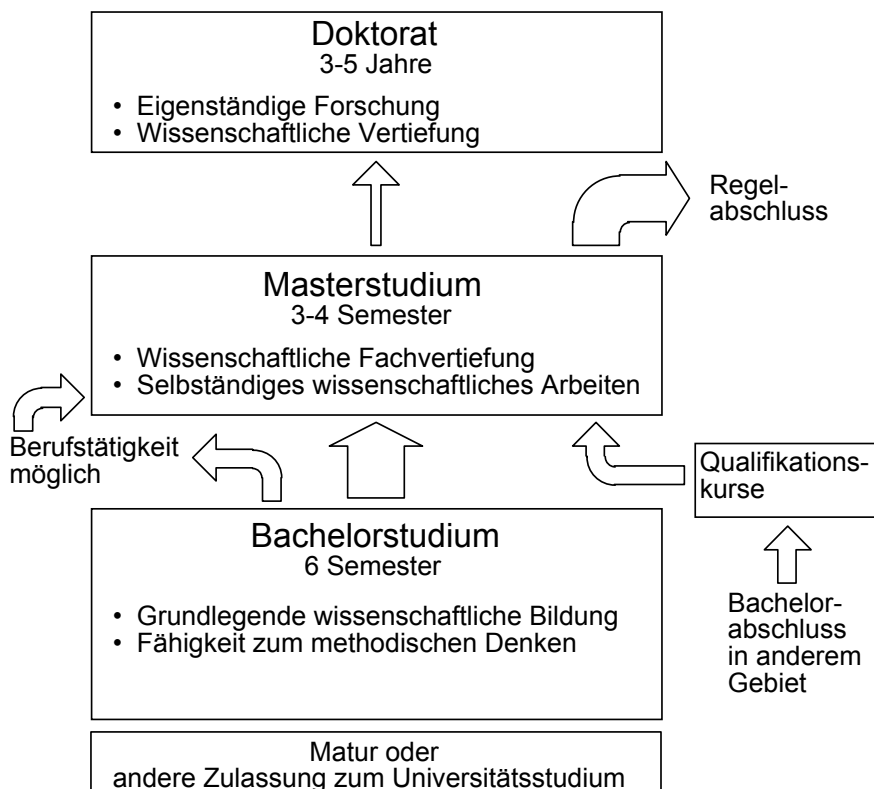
Doktorat
3-5 Jahre

• Eigenständige Forschung
• Wissenschaftliche Vertiefung

Regelabschluss

Masterstudium
3-4 Semester

• Wissenschaftliche Fachvertiefung
• Selbständiges wissenschaftliches Arbeiten

Berufstätigkeit möglich

Qualifikationskurse

Bachelorstudium
6 Semester

• Grundlegende wissenschaftliche Bildung
• Fähigkeit zum methodischen Denken

Bachelorabschluss in anderem Gebiet

Matur oder
andere Zulassung zum Universitätsstudium